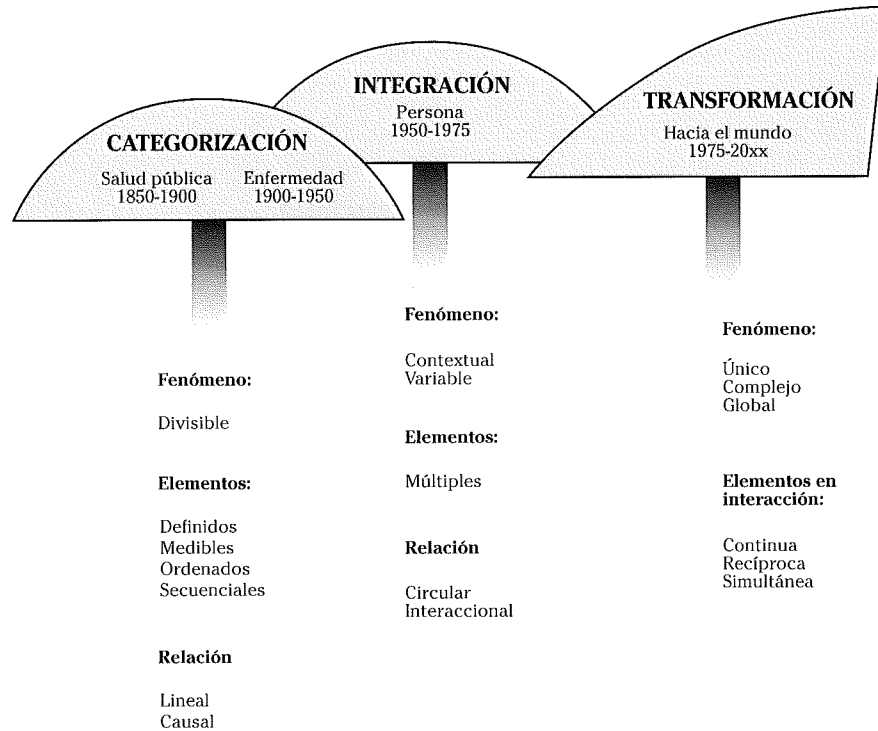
CATEGORIZACIÓN
Salud pública
1850-1900
Enfermedad
1900-1950

INTEGRACIÓN
Persona
1950-1975

TRANSFORMACIÓN
Hacia el mundo
1975-20xx

Fenómeno:

Divisible

Elementos:

Definidos
Medibles
Ordenados
Secuenciales

Relación

Lineal
Causal

Fenómeno:

Contextual
Variable

Elementos:

Múltiples

Relación

Circular
Interaccional

Fenómeno:

Único
Complejo
Global

Elementos en interacción:

Continua
Recíproca
Simultánea